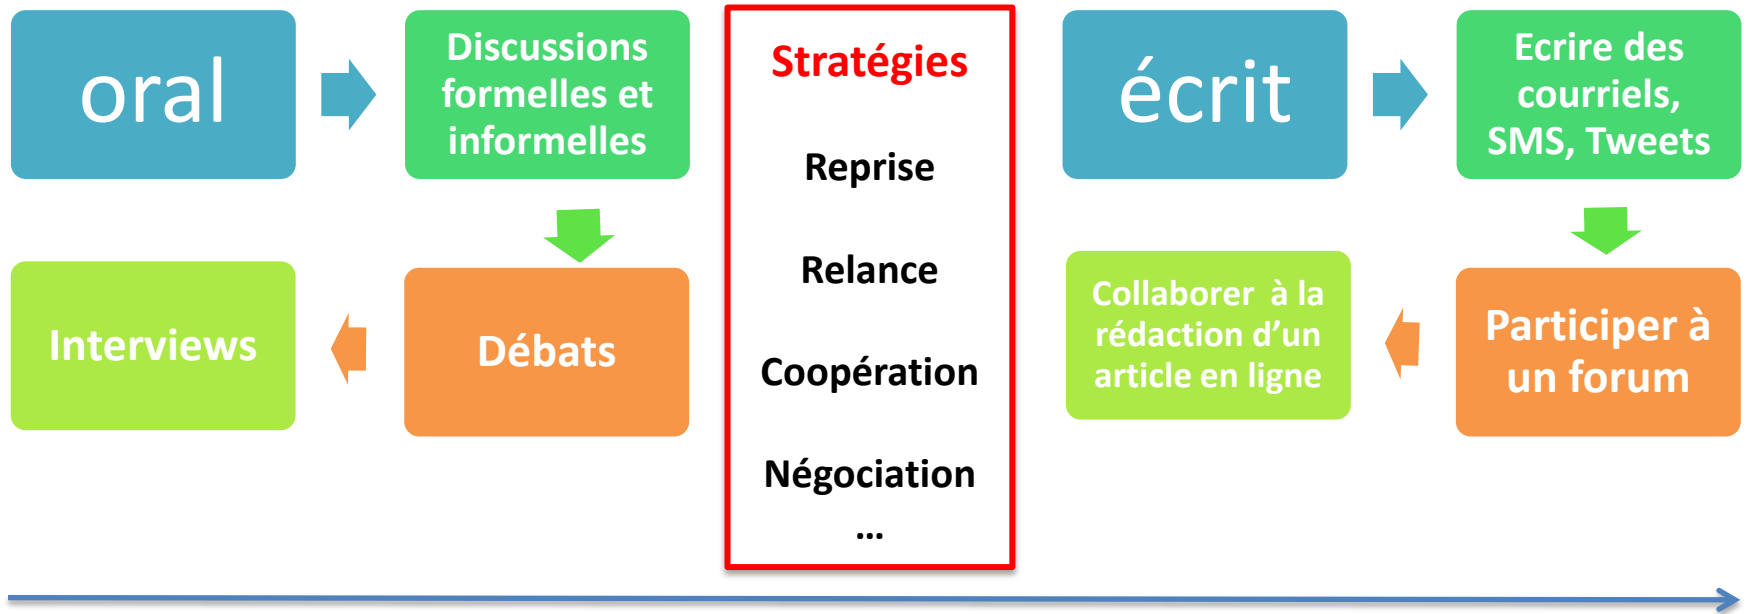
oral

Discussions formelles et informelles

Débats

Interviews

Stratégies

Reprise

Relance

Coopération

Négociation

…

écrit

Ecrire des courriels, SMS, Tweets

Participer à un forum

Collaborer à la rédaction d'un article en ligne